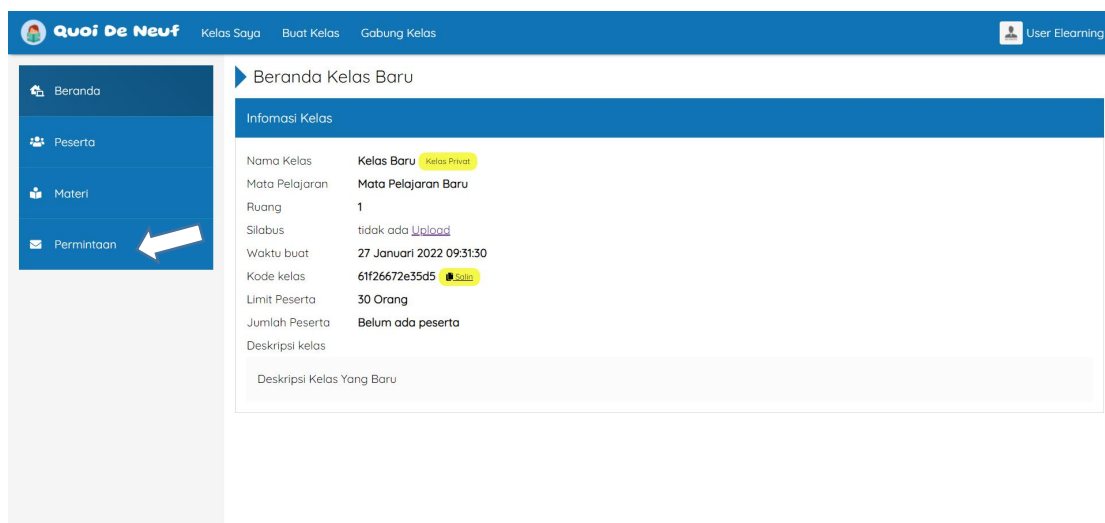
Quoi De Neuf Kelas Saya Buat Kelas Gabung Kelas User Elearning

Beranda
Peserta
Materi
Permintaan

Beranda Kelas Baru

Infomasi Kelas

| Nama Kelas | Kelas Baru Kelas Privat |
|---|---|
| Mata Pelajaran | Mata Pelajaran Baru |
| Ruang | 1 |
| Silabus | tidak ada Upload |
| Waktu buat | 27 Januari 2022 09:31:30 |
| Kode kelas | 61f26672e35d5 Salin |
| Limit Peserta | 30 Orang |
| Jumlah Peserta | Belum ada peserta |
| Deskripsi kelas | |

Deskripsi Kelas Yang Baru